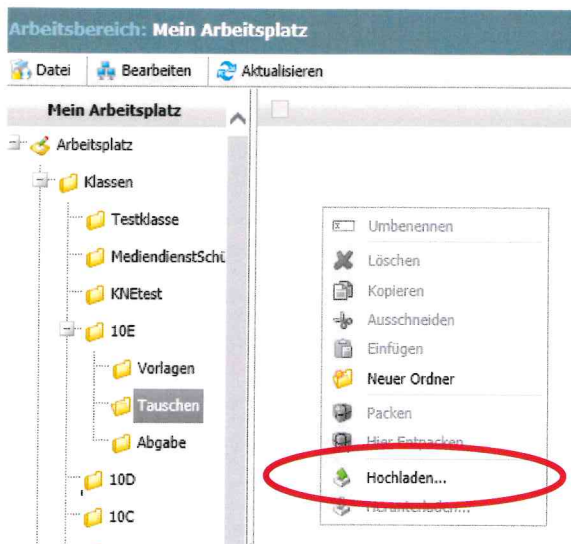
Arbeitsbereich: Mein Arbeitsplatz

Datei | Bearbeiten | Aktualisieren

Mein Arbeitsplatz

Arbeitsplatz
Klassen
Testklasse
MediendienstSchü
KNEtest
10E
Vorlagen
Tauschen
Abgabe
10D
10C

Umbenennen
Löschen
Kopieren
Ausschneiden
Einfügen
Neuer Ordner
Packen
Hier Entpacken
Hochladen...
Herunterladen...